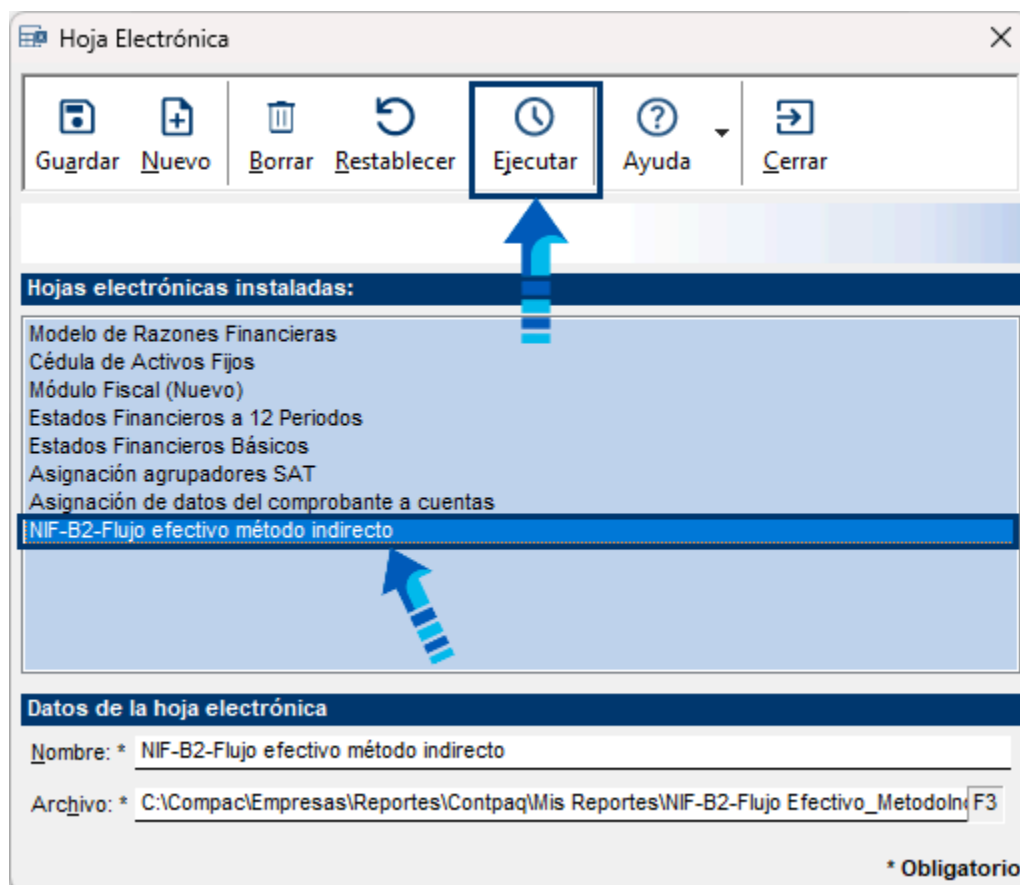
Hoja Electrónica

Guardar Nuevo Borrar Restablecer Ejecutar Ayuda Cerrar

Hojas electrónicas instaladas:

Modelo de Razones Financieras
Cédula de Activos Fijos
Módulo Fiscal (Nuevo)
Estados Financieros a 12 Periodos
Estados Financieros Básicos
Asignación agrupadores SAT
Asignación de datos del comprobante a cuentas
NIF-B2-Flujo efectivo método indirecto

Datos de la hoja electrónica

Nombre: * NIF-B2-Flujo efectivo método indirecto

Archivo: * C:\Compac\Empresas\Reportes\Contpaq\Mis Reportes\NIF-B2-Flujo Efectivo_MetodoIn F3

* Obligatorio